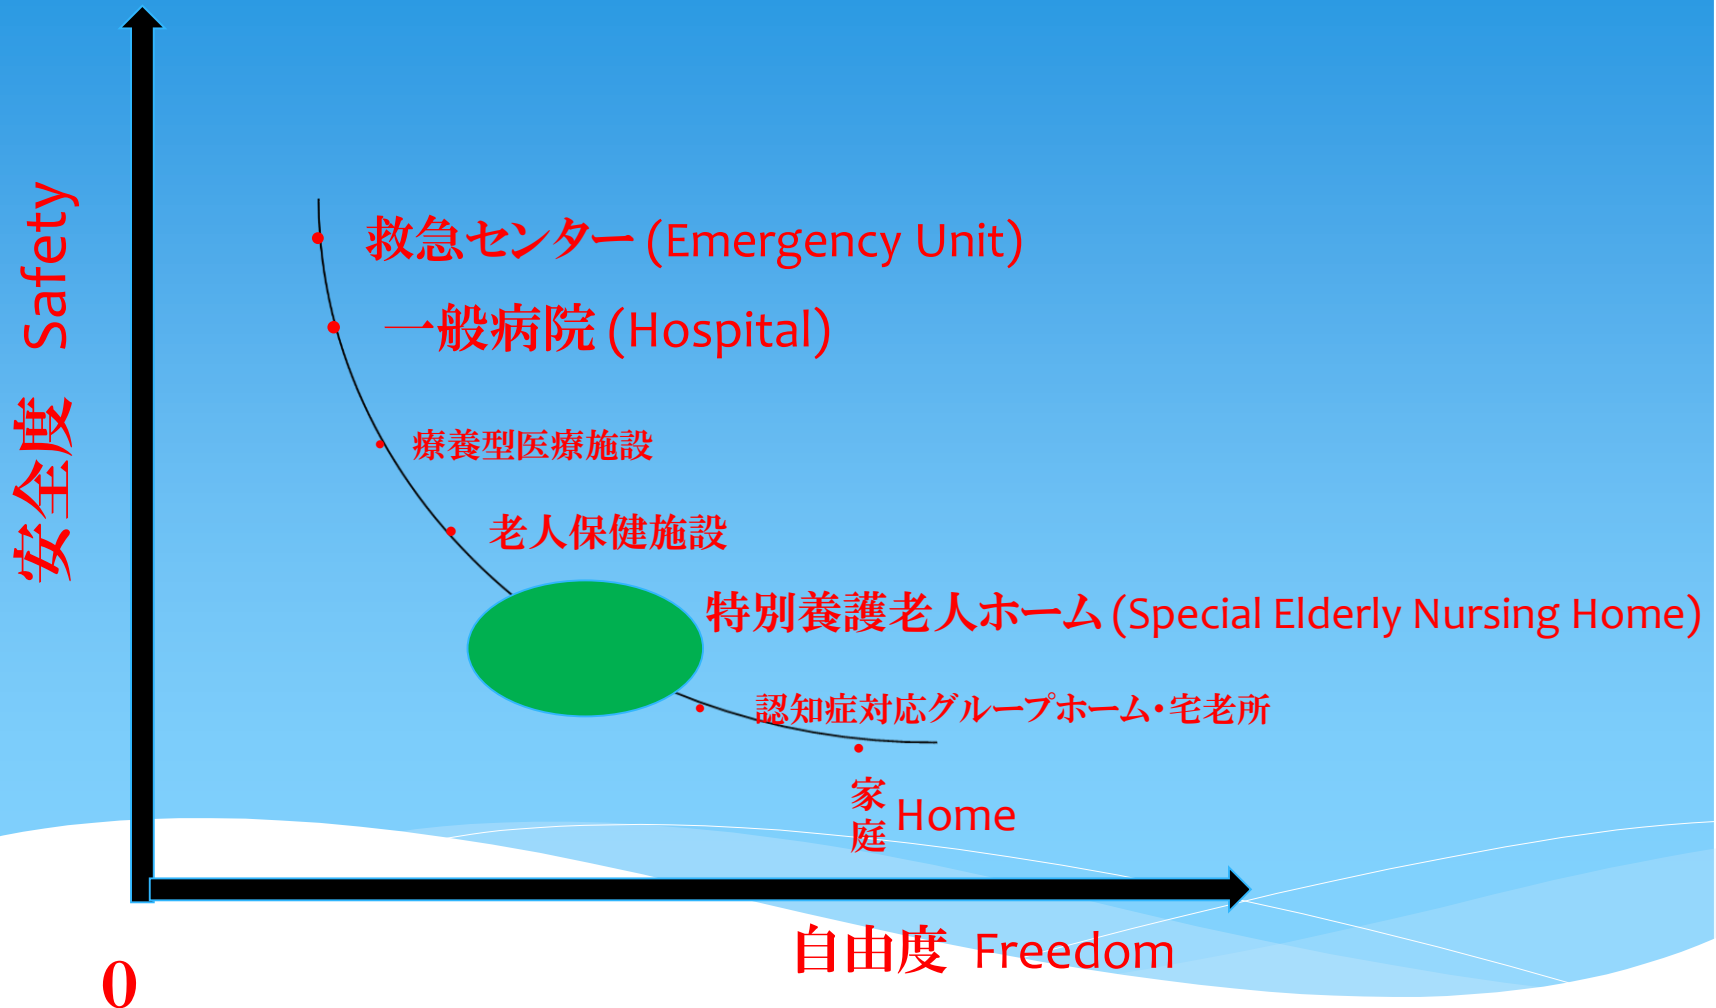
安全度 Safety

救急センター (Emergency Unit)

一般病院 (Hospital)

療養型医療施設

老人保健施設

特別養護老人ホーム (Special Elderly Nursing Home)

認知症対応グループホーム・宅老所

家庭 Home

0

自由度 Freedom